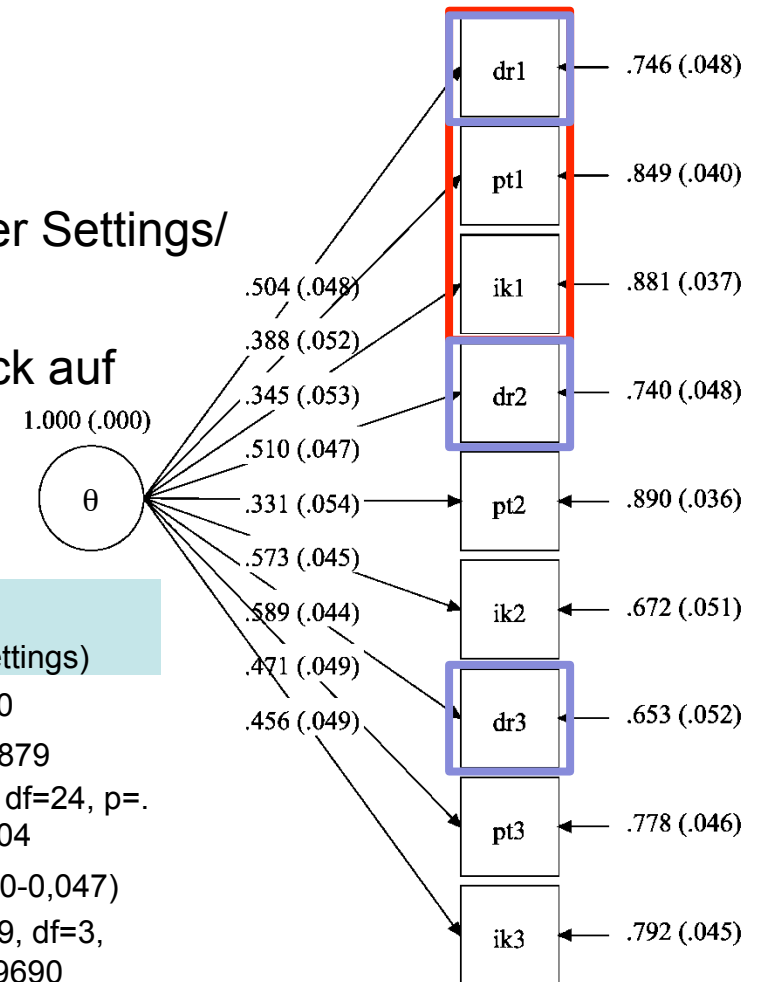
er Settings/

ck auf

1.000 (.000)

θ

ettings)

0

879

df=24, p=.
04

0-0,047)

9, df=3,
9690

.504 (.048)
.388 (.052)
.345 (.053)
.510 (.047)
.331 (.054)
.573 (.045)
.589 (.044)
.471 (.049)
.456 (.049)

dr1
pt1
ik1
dr2
pt2
ik2
dr3
pt3
ik3

.746 (.048)
.849 (.040)
.881 (.037)
.740 (.048)
.890 (.036)
.672 (.051)
.653 (.052)
.778 (.046)
.792 (.045)